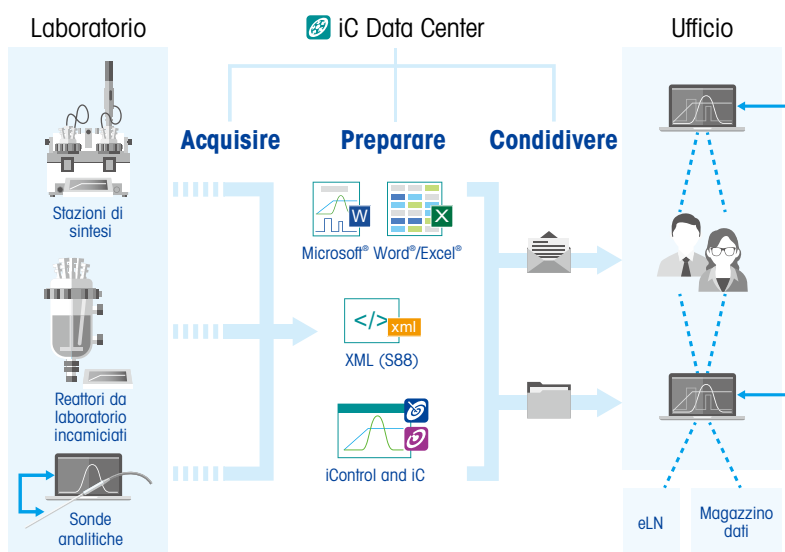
Laboratorio

iC Data Center

Ufficio

Acquisire

Preparare

Condividere

Stazioni di sintesi

W

X

Microsoft® Word®/Excel®

Reattori da laboratorio incamiciati

</>
xml

XML (S88)

iControl and iC

Sonde analitiche

eLN

Magazzino dati